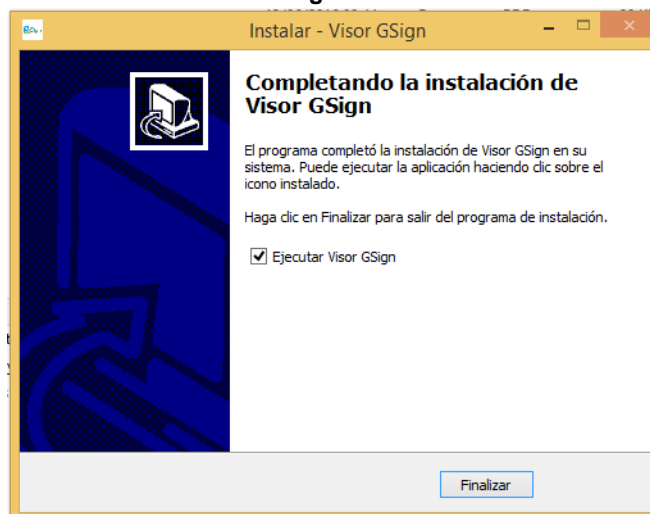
Instalar - Visor GSign

Completando la instalación de Visor GSign

El programa completó la instalación de Visor GSign en su sistema. Puede ejecutar la aplicación haciendo clic sobre el icono instalado.

Haga clic en Finalizar para salir del programa de instalación.

Ejecutar Visor GSign

Finalizar